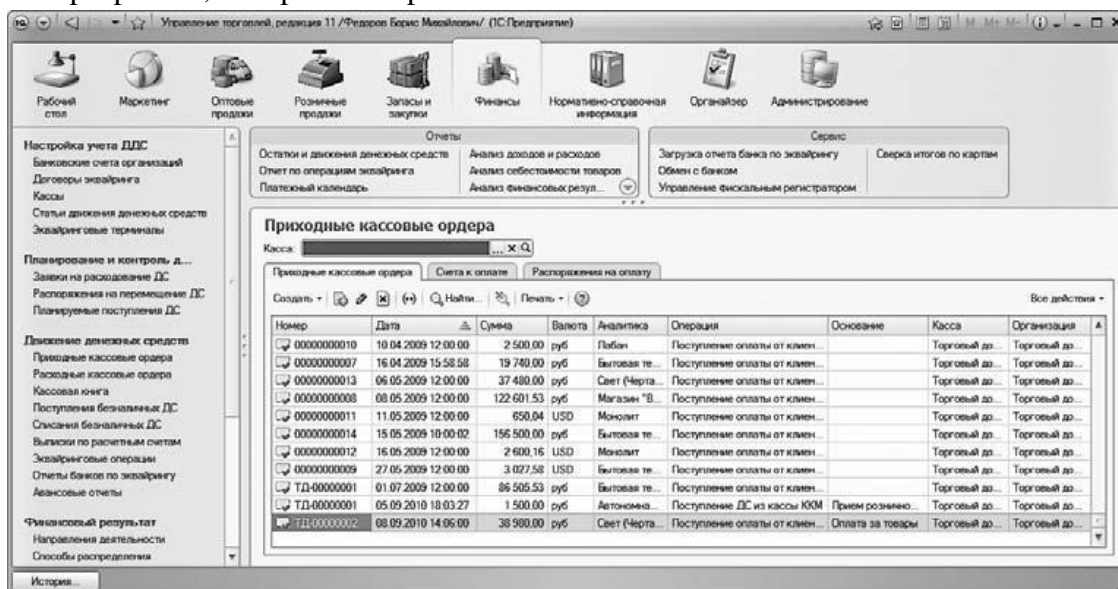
Управление торговлей, редакция 11 /Федоров Борис Михайлович/ (1С:Предприятие)

Рабочий стол | Маркетинг | Оптовые продажи | Розничные продажи | Запасы и закупки | Финансы | Нормативно-справочная информация | Органайзер | Администрирование

Настройка учета ДДС
Банковские счета организаций
Договоры эквайринга
Кассы
Статьи движения денежных средств
Эквайринговые терминалы

Планирование и контроль д...
Заявки на расходование ДС
Распоряжения на перемещение ДС
Планируемые поступления ДС

Движение денежных средств
Приходные кассовые ордера
Расходные кассовые ордера
Кассовая книга
Поступления безналичных ДС
Списания безналичных ДС
Выписки по расчетным счетам
Эквайринговые операции
Отчеты банков по эквайрингу
Авансовые отчеты

Финансовый результат
Направления деятельности
Способы распределения

Отчеты
Остатки и движения денежных средств
Отчет по операциям эквайринга
Платежный календарь
Анализ доходов и расходов
Анализ себестоимости товаров
Анализ финансовых резул...

Сервис
Загрузка отчета банка по эквайрингу
Обмен с банком
Управление фискальным регистратором
Сверка итогов по картам

Приходные кассовые ордера
Касса:

Приходные кассовые ордера | Счета к оплате | Распоряжения на оплату

Создать | Найти... | Печать | Все действия

| Номер | Дата | Сумма | Валюта | Аналитика | Операция | Основание | Касса | Организация |
|---|---|---|---|---|---|---|---|---|
| 00000000010 | 10.04.2009 12:00:00 | 2 500,00 | руб | Лабан | Поступление оплаты от клиен... | | Торговый до... | Торговый до... |
| 00000000007 | 16.04.2009 15:58:58 | 19 740,00 | руб | Бытовая те... | Поступление оплаты от клиен... | | Торговый до... | Торговый до... |
| 00000000013 | 06.05.2009 12:00:00 | 37 480,00 | руб | Свет (Черта... | Поступление оплаты от клиен... | | Торговый до... | Торговый до... |
| 00000000008 | 08.05.2009 12:00:00 | 122 601,53 | руб | Магазин "В... | Поступление оплаты от клиен... | | Торговый до... | Торговый до... |
| 00000000011 | 11.05.2009 12:00:00 | 650,04 | USD | Монолит | Поступление оплаты от клиен... | | Торговый до... | Торговый до... |
| 00000000014 | 15.05.2009 10:00:02 | 156 500,00 | руб | Бытовая те... | Поступление оплаты от клиен... | | Торговый до... | Торговый до... |
| 00000000012 | 16.05.2009 12:00:00 | 2 600,16 | USD | Монолит | Поступление оплаты от клиен... | | Торговый до... | Торговый до... |
| 00000000009 | 27.05.2009 12:00:00 | 3 027,58 | USD | Бытовая те... | Поступление оплаты от клиен... | | Торговый до... | Торговый до... |
| ТД-00000001 | 01.07.2009 12:00:00 | 86 505,53 | руб | Бытовая те... | Поступление оплаты от клиен... | | Торговый до... | Торговый до... |
| ТД-00000001 | 05.09.2010 18:03:27 | 1 500,00 | руб | Автономна... | Поступление ДС из кассы ККМ | Прием розничн... | Торговый до... | Торговый до... |
| ТД-00000002 | 08.09.2010 14:06:00 | 38 980,00 | руб | Свет (Черта... | Поступление оплаты от клиен... | Оплата за товары | Торговый до... | Торговый до... |

История...